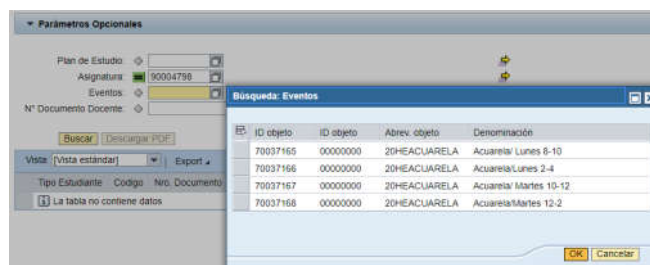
▼ Parámetros Opcionales

Plan de Estudio
Asignatura 90004798
Eventos
Nº Documento Docente

Buscar Descargar PDF

Vista [Vista estándar] Export

Tipo Estudiante Código Nro. Documento

La tabla no contiene datos

Búsqueda: Eventos

| ID objeto | ID objeto | Abrev. objeto | Denominación |
|---|---|---|---|
| 70037165 | 00000000 | 20HEACUARELA | Acuarela/ Lunes 8-10 |
| 70037166 | 00000000 | 20HEACUARELA | Acuarela/ Lunes 2-4 |
| 70037167 | 00000000 | 20HEACUARELA | Acuarela/ Martes 10-12 |
| 70037168 | 00000000 | 20HEACUARELA | Acuarela/Martes 12-2 |

OK Cancelar